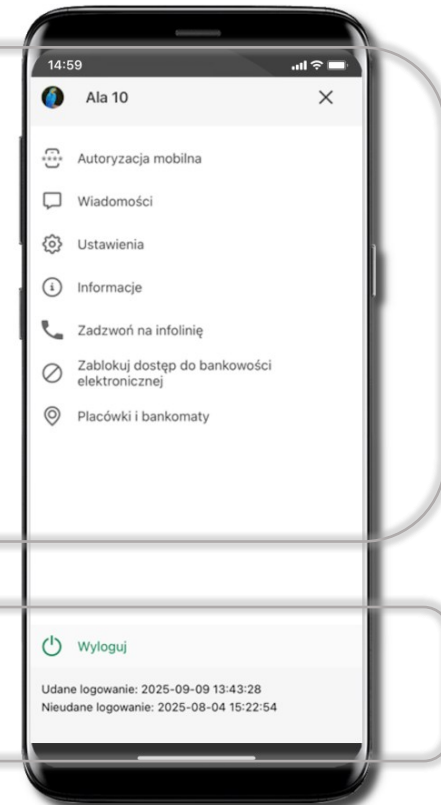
14:59

Ala 10

×

Autoryzacja mobilna

Wiadomości

Ustawienia

Informacje

Zadzwoń na infolinię

Zablokuj dostęp do bankowości elektronicznej

Placówki i bankomaty

Wyloguj

Udane logowanie: 2025-09-09 13:43:28
Nieudane logowanie: 2025-08-04 15:22:54